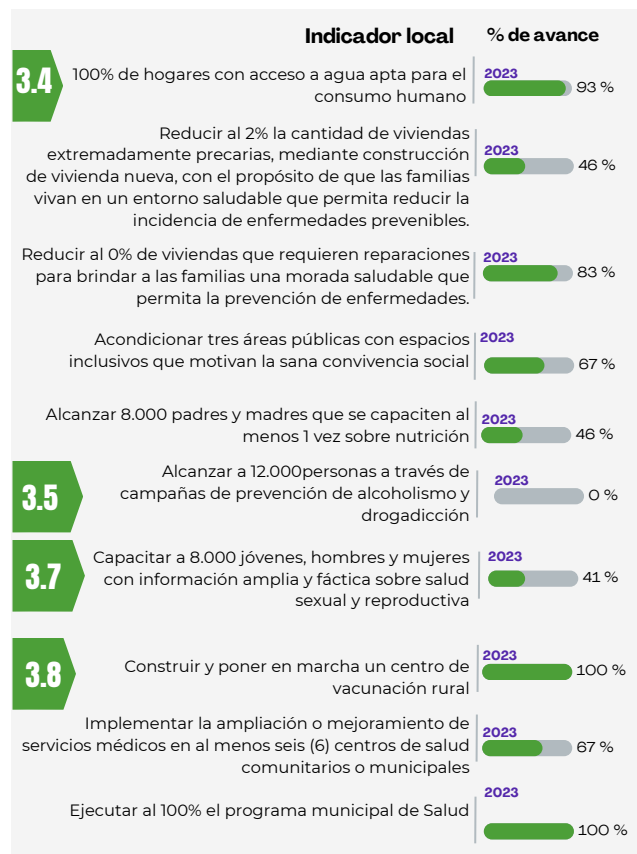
Indicador local
% de avance

3.4

100% de hogares con acceso a agua apta para el consumo humano
2023
93 %

Reducir al 2% la cantidad de viviendas extremadamente precarias, mediante construcción de vivienda nueva, con el propósito de que las familias vivan en un entorno saludable que permita reducir la incidencia de enfermedades prevenibles.
2023
46 %

Reducir al 0% de viviendas que requieren reparaciones para brindar a las familias una morada saludable que permita la prevención de enfermedades.
2023
83 %

Acondicionar tres áreas públicas con espacios inclusivos que motivan la sana convivencia social
2023
67 %

Alcanzar 8.000 padres y madres que se capaciten al menos 1 vez sobre nutrición
2023
46 %

3.5

Alcanzar a 12.000personas a través de campañas de prevención de alcoholismo y drogadicción
2023
0 %

3.7

Capacitar a 8.000 jóvenes, hombres y mujeres con información amplia y fáctica sobre salud sexual y reproductiva
2023
41 %

3.8

Construir y poner en marcha un centro de vacunación rural
2023
100 %

Implementar la ampliación o mejoramiento de servicios médicos en al menos seis (6) centros de salud comunitarios o municipales
2023
67 %

Ejecutar al 100% el programa municipal de Salud
2023
100 %